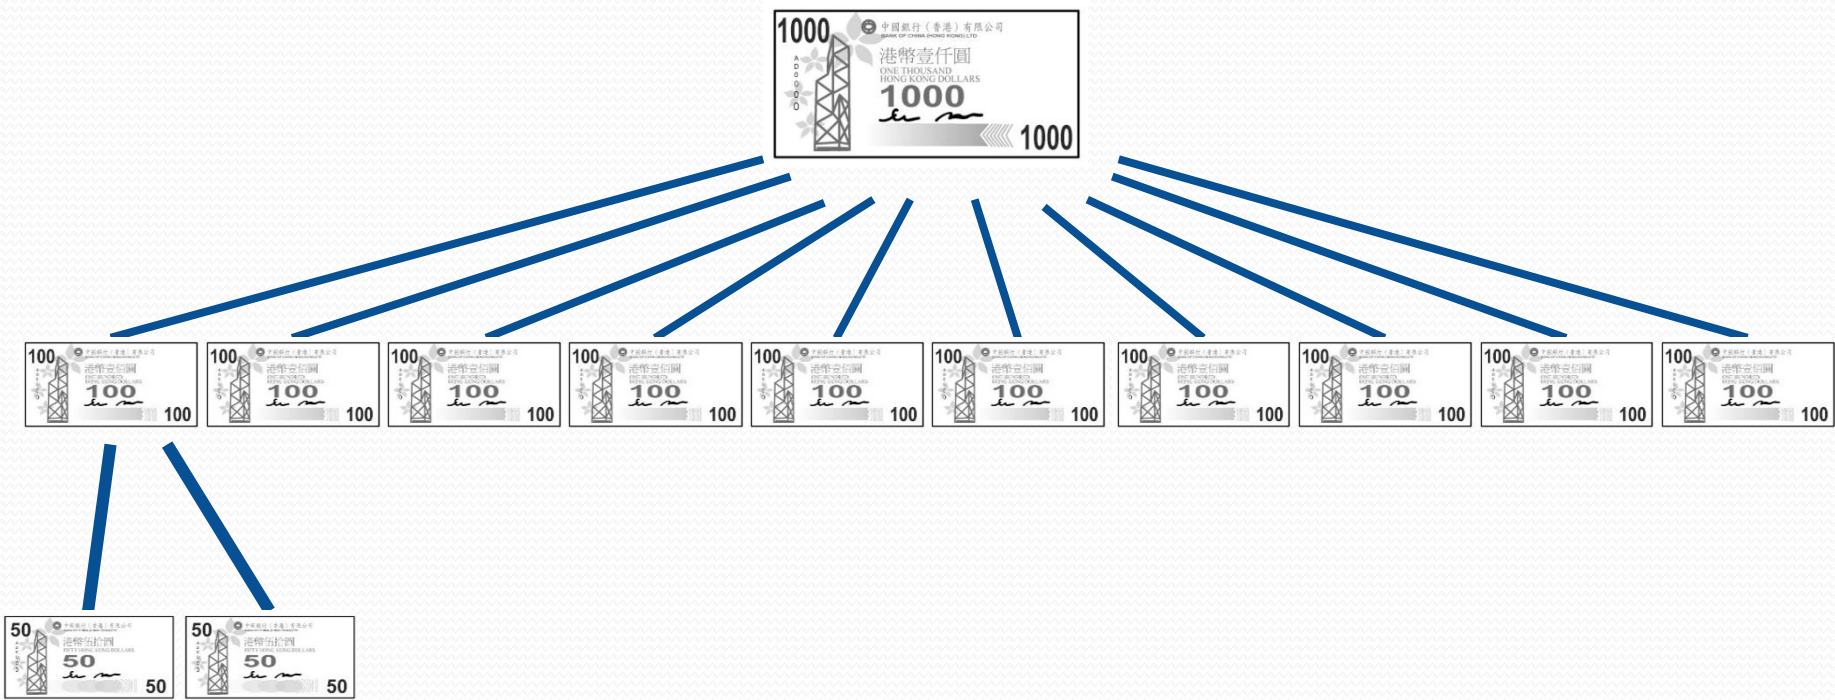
1000 中國銀行（香港）有限公司 BANK OF CHINA (HONG KONG) LTD 港幣壹仟圓 ONE THOUSAND HONG KONG DOLLARS 1000 1000

100 港幣壹佰圓 100 100

100 港幣壹佰圓 100 100

100 港幣壹佰圓 100 100

100 港幣壹佰圓 100 100

100 港幣壹佰圓 100 100

100 港幣壹佰圓 100 100

100 港幣壹佰圓 100 100

100 港幣壹佰圓 100 100

100 港幣壹佰圓 100 100

100 港幣壹佰圓 100 100

50 港幣伍拾圓 FIFTY HONG KONG DOLLARS 50 50

50 港幣伍拾圓 FIFTY HONG KONG DOLLARS 50 50